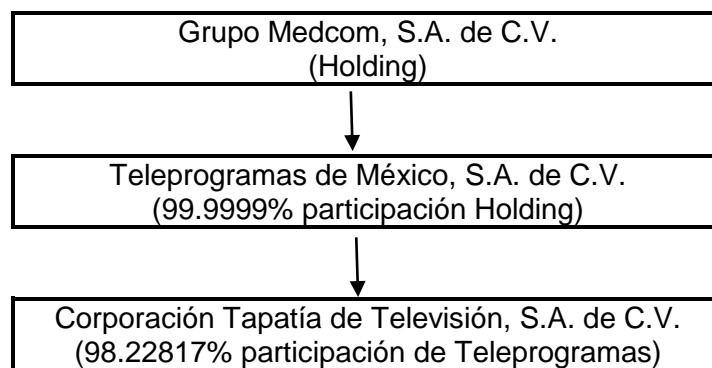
Grupo Medcom, S.A. de C.V.
(Holding)

Teleprogramas de México, S.A. de C.V.
(99.9999% participación Holding)

Corporación Tapatía de Televisión, S.A. de C.V.
(98.22817% participación de Teleprogramas)